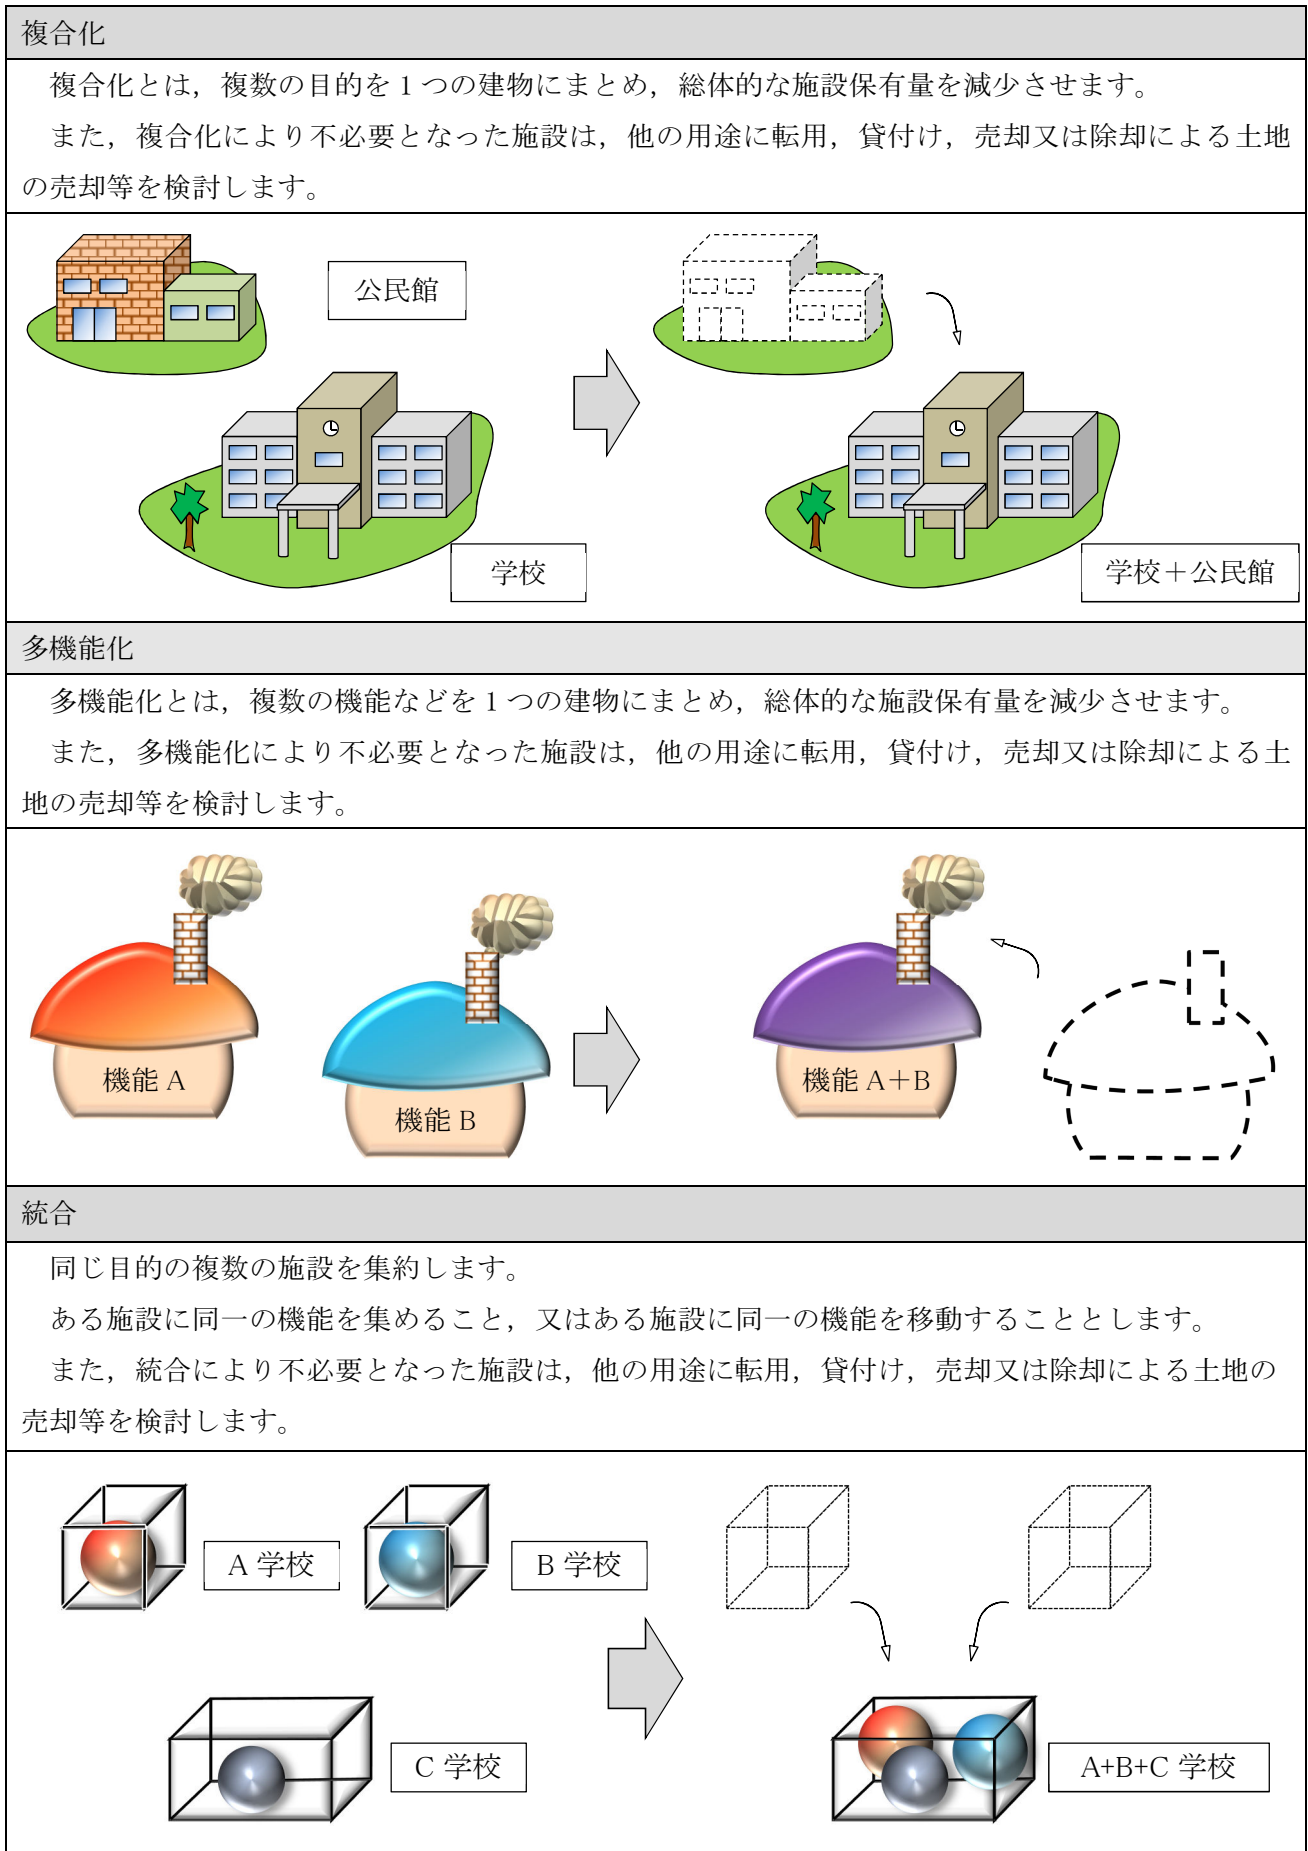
複合化

複合化とは，複数の目的を 1 つの建物にまとめ，総体的な施設保有量を減少させます。

また，複合化により不必要となった施設は，他の用途に転用，貸付け，売却又は除却による土地の売却等を検討します。

公民館

学校

学校＋公民館

多機能化

多機能化とは，複数の機能などを 1 つの建物にまとめ，総体的な施設保有量を減少させます。

また，多機能化により不必要となった施設は，他の用途に転用，貸付け，売却又は除却による土地の売却等を検討します。

機能 A

機能 B

機能 A＋B

統合

同じ目的の複数の施設を集約します。

ある施設に同一の機能を集めること，又はある施設に同一の機能を移動することとします。

また，統合により不必要となった施設は，他の用途に転用，貸付け，売却又は除却による土地の売却等を検討します。

A 学校

B 学校

C 学校

A+B+C 学校